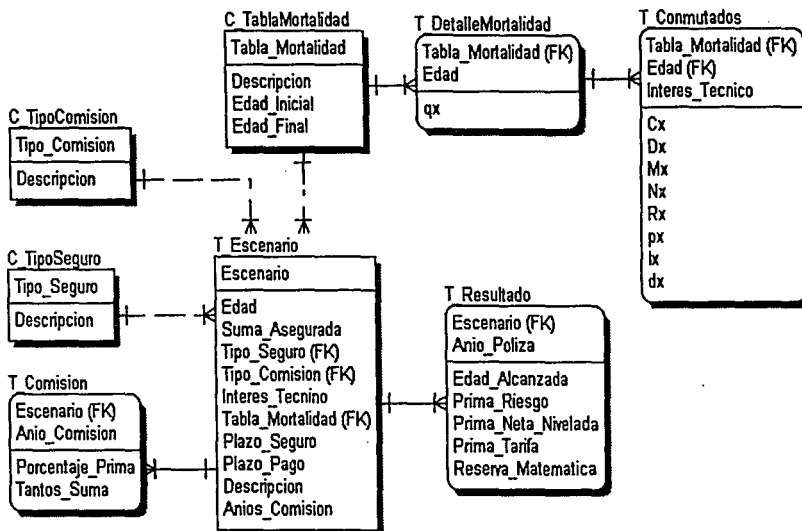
C_TablaMortalidad
Tabla_Mortalidad
Descripcion
Edad_Inicial
Edad_Final

T_DetalleMortalidad
Tabla_Mortalidad (FK)
Edad
qx

T_Conmutados
Tabla_Mortalidad (FK)
Edad (FK)
Interes_Tecnico
Cx
Dx
Mx
Nx
Rx
px
lx
dx

C_TipoComision
Tipo_Comision
Descripcion

C_TipoSeguro
Tipo_Seguro
Descripcion

T_Escenario
Escenario
Edad
Suma_Asegurada
Tipo_Seguro (FK)
Tipo_Comision (FK)
Interes_Tecnino
Tabla_Mortalidad (FK)
Plazo_Seguro
Plazo_Pago
Descripcion
Anios_Comision

T_Resultado
Escenario (FK)
Anio_Poliza
Edad_Alcanzada
Prima_Riesgo
Prima_Neta_Nivelada
Prima_Tarifa
Reserva_Matematica

T_Comision
Escenario (FK)
Anio_Comision
Porcentaje_Prima
Tantos_Suma